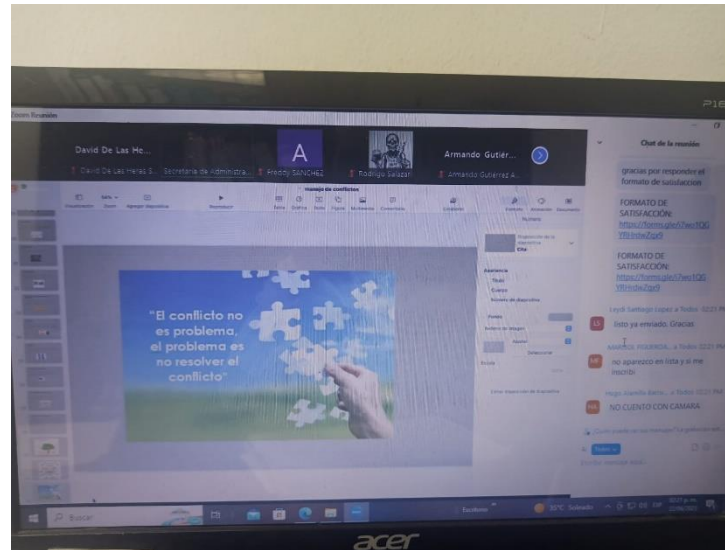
Zoom Reunión

David De Las He...

David De Las Heras S... Secretaría de Administra...

A

Freddy SANCHEZ

Rodrigo Salazar

Armando Gutiér...

Armando Gutiérrez A...

Manejo de conflictos

"El conflicto no es problema, el problema es no resolver el conflicto"

Chat de la reunión

gracias por responder el formato de satisfacción

FORMATO DE SATISFACCIÓN: https://forms.gle/r7wo1QG Yf8nbwZqz9

FORMATO DE SATISFACCIÓN: https://forms.gle/r7wo1QG Yf8nbwZqz9

Leydi Santiago Lopez a Todos 02:21 PM

listo ya enviado. Gracias

ANGÉLICA FIGUEROA... a Todos 02:21 PM

no aparezco en lista y si me inscribí

Hugo Gamilo Ibarra... a Todos 02:21 PM

NO CUENTO CON CAMARA

Buscar

30°C Soleado

acer